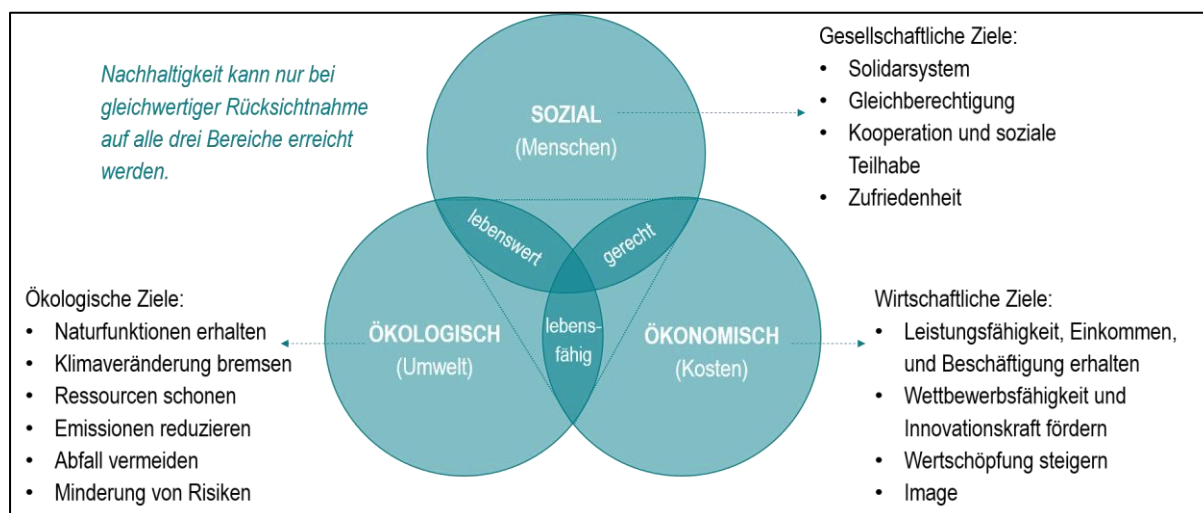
Nachhaltigkeit kann nur bei gleichwertiger Rücksichtnahme auf alle drei Bereiche erreicht werden.

SOZIAL
(Menschen)

Gesellschaftliche Ziele:
- Solidarsystem
- Gleichberechtigung
- Kooperation und soziale Teilhabe
- Zufriedenheit

lebenswert

gerecht

lebensfähig

ÖKOLOGISCH
(Umwelt)

ÖKONOMISCH
(Kosten)

Ökologische Ziele:
- Naturfunktionen erhalten
- Klimaveränderung bremsen
- Ressourcen schonen
- Emissionen reduzieren
- Abfall vermeiden
- Minderung von Risiken

Wirtschaftliche Ziele:
- Leistungsfähigkeit, Einkommen, und Beschäftigung erhalten
- Wettbewerbsfähigkeit und Innovationskraft fördern
- Wertschöpfung steigern
- Image